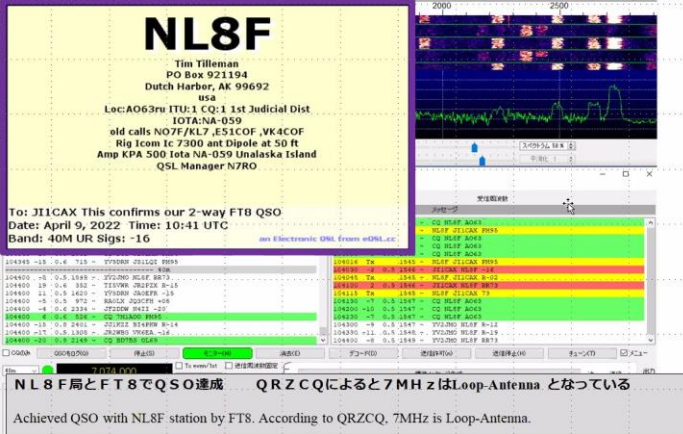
NL8F

Tim Tilleman
PO Box 921194
Dutch Harbor, AK 99692
usa
Loc:AO63ru ITU:1 CQ:1 1st Judicial Dist
IOTA:NA-059
old calls NO7F/KL7 ,E51COF ,VK4COF
Rig Icom Ic 7300 ant Dipole at 50 ft
Amp KPA 500 Iota NA-059 Unalaska Island
QSL Manager N7RO

To: JI1CAX This confirms our 2-way FT8 QSO
Date: April 9, 2022 Time: 10:41 UTC
Band: 40M UR Sigs: -16

an Electronic QSL from eQSL.cc

2000 2500

| | | | | | |
|---|---|---|---|---|---|
| 104330 | Tx | 1545 | CQ NL8F AO63 | | |
| 104345 | -8 | 0.5 | 1547 | ~ CQ NL8F JI1CAX FN95 | |
| 104400 | -6 | 0.5 | 1545 | ~ CQ NL8F AO63 | |
| 104415 | -15 | 0.5 | 1547 | ~ CQ NL8F AO63 | |
| 104430 | -8 | 0.5 | 1545 | ~ CQ NL8F AO63 | |
| 104016 | Tx | | 1545 | ~ NL8F JI1CAX FN95 | |
| 104030 | -2 | 0.5 | 1546 | ~ JI1CAX NL8F -16 | |
| 104045 | Tx | | 1545 | ~ NL8F JI1CAX R-02 | |
| 104100 | 2 | 0.5 | 1546 | ~ JI1CAX NL8F RR73 | |
| 104115 | Tx | | 1545 | ~ NL8F JI1CAX 73 | |
| 104130 | -7 | 0.5 | 1547 | ~ CQ NL8F AO63 | |
| 104200 | -10 | 0.5 | 1547 | ~ CQ NL8F AO63 | |
| 104230 | -7 | 0.5 | 1547 | ~ CQ NL8F AO63 | |
| 104300 | -9 | 0.5 | 1547 | ~ YV1JMO NL8F R-12 | |
| 104330 | -11 | 0.5 | 1547 | ~ YV1JMO NL8F RR73 | |
| 104400 | -8 | 0.5 | 1547 | ~ YV1JMO NL8F 73 | |

104400 -20 0.3 2148 ~ CQ BD7SS OL69

7.074 000

メッセージ
受信履歴
QSOを記録
停止
モニター
消去
デコード
送信許可
送信停止
チューン

ＮＬ８Ｆ局とＦＴ８でＱＳＯ達成　　ＱＲＺＣＱによると７ＭＨｚはLoop-Antenna となっている

Achieved QSO with NL8F station by FT8. According to QRZCQ, 7MHz is Loop-Antenna.